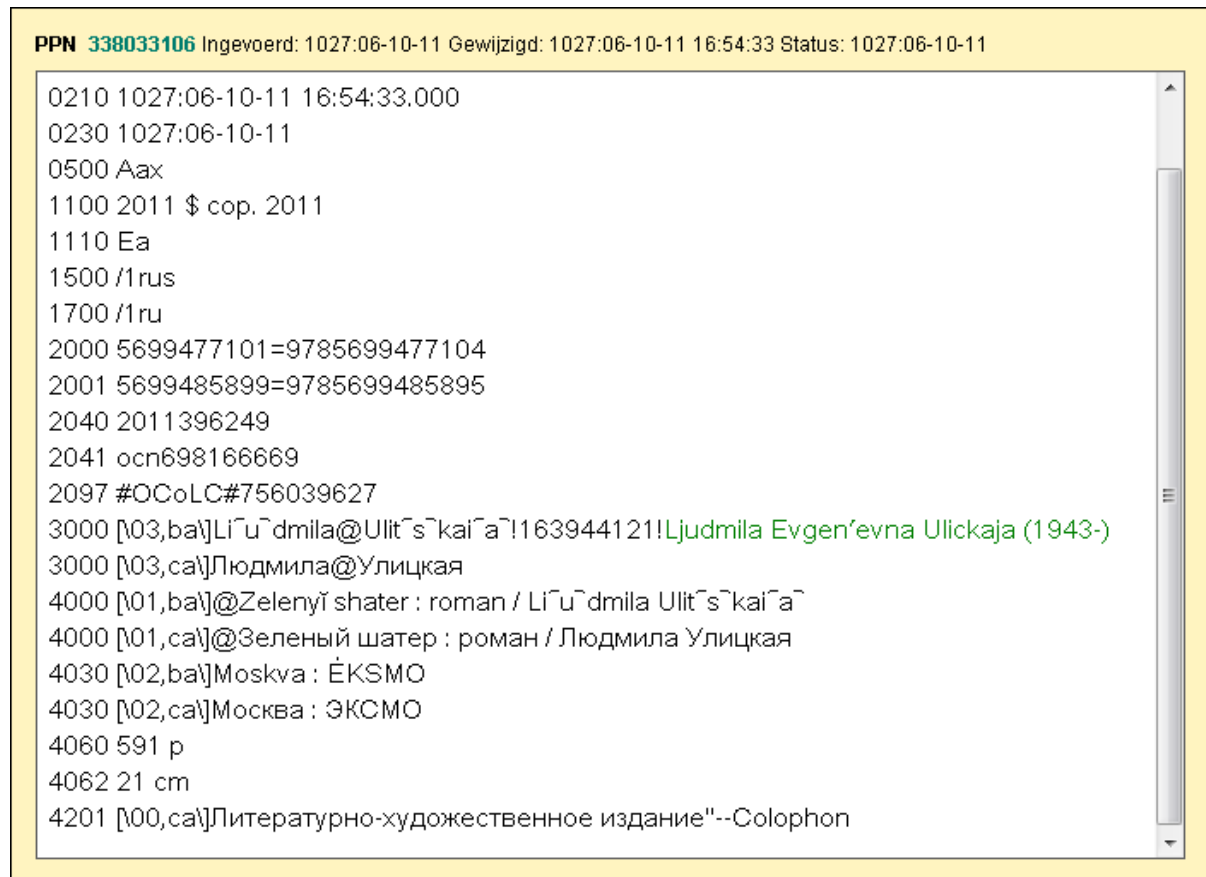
PPN 338033106 Ingevoerd: 1027:06-10-11 Gewijzigd: 1027:06-10-11 16:54:33 Status: 1027:06-10-11

0210 1027:06-10-11 16:54:33.000
0230 1027:06-10-11
0500 Aax
1100 2011 $ cop. 2011
1110 Ea
1500 /1rus
1700 /1ru
2000 5699477101=9785699477104
2001 5699485899=9785699485895
2040 2011396249
2041 ocn698166669
2097 #OCoLC#756039627
3000 [\03,ba\]Li¯u¯dmila@Ulit¯s¯kai¯a¯!163944121!Ljudmila Evgen′evna Ulickaja (1943-)
3000 [\03,ca\]Людмила@Улицкая
4000 [\01,ba\]@Zelenyĭ shater : roman / Li¯u¯dmila Ulit¯s¯kai¯a¯
4000 [\01,ca\]@Зеленый шатер : роман / Людмила Улицкая
4030 [\02,ba\]Moskva : ĖKSMO
4030 [\02,ca\]Москва : ЭКСМО
4060 591 p
4062 21 cm
4201 [\00,ca\]Литературно-художественное издание"--Colophon